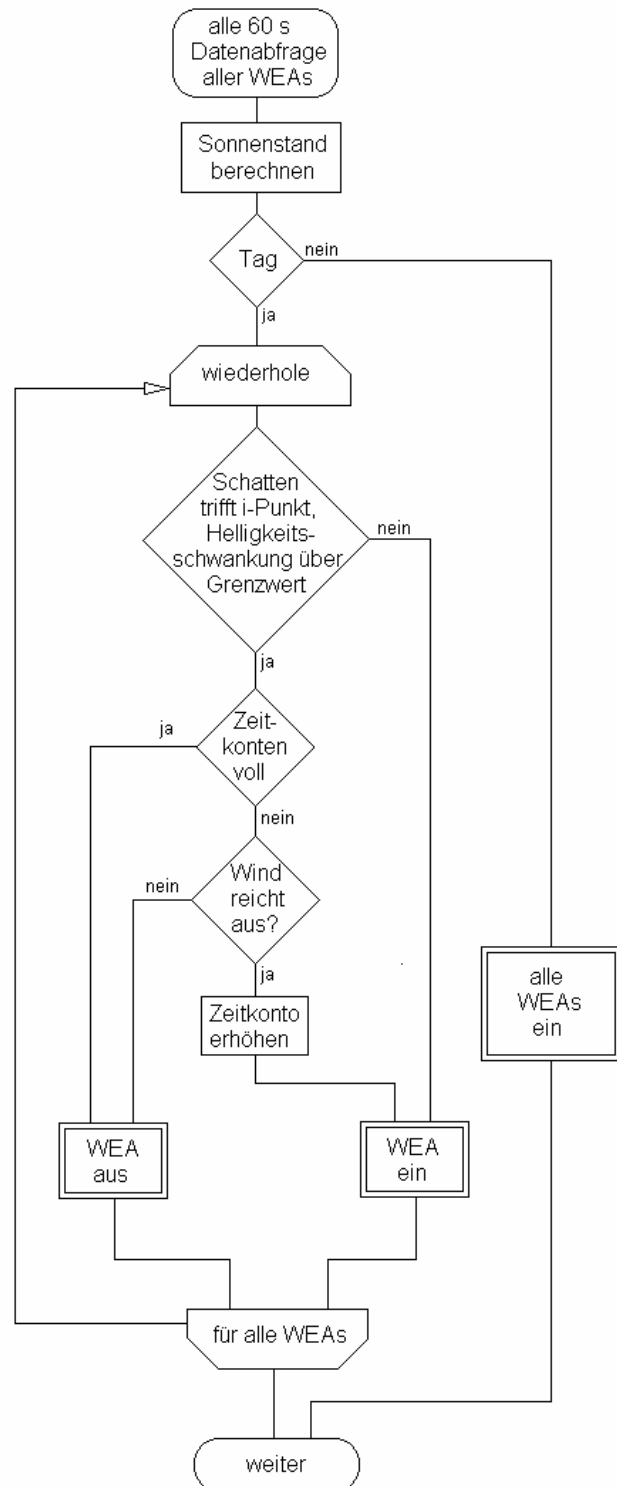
alle 60 s Datenabfrage aller WEAs

Sonnenstand berechnen

Tag

nein

ja

wiederhole

Schatten trifft i-Punkt, Helligkeitsschwankung über Grenzwert

nein

ja

Zeitkonten voll

ja

nein

Wind reicht aus?

nein

ja

Zeitkonto erhöhen

alle WEAs ein

WEA aus

WEA ein

für alle WEAs

weiter